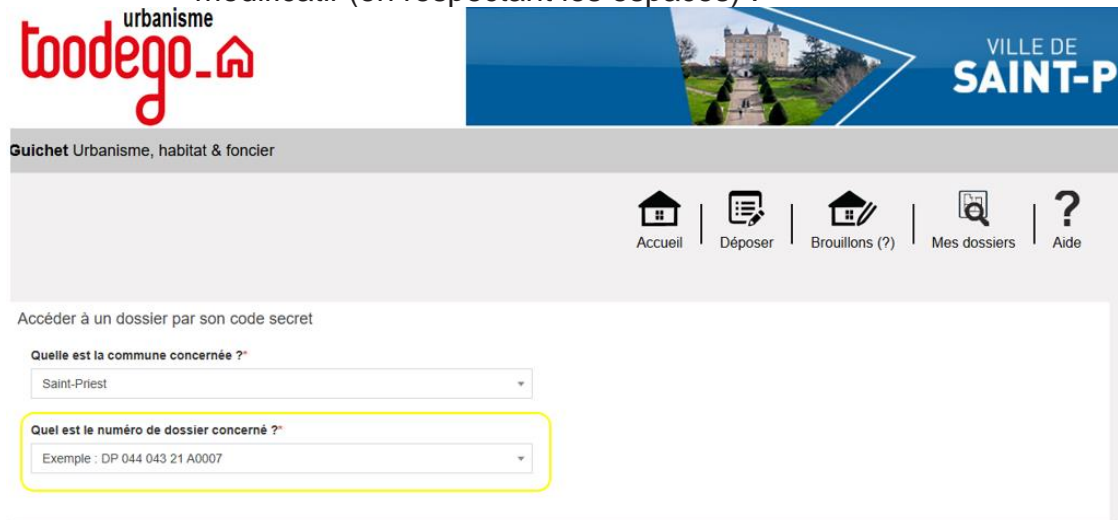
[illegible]

urbanisme
toodego

VILLE DE
SAINT-P

Guichet Urbanisme, habitat & foncier

Accueil | Déposer | Brouillons (?) | Mes dossiers | Aide

Accéder à un dossier par son code secret

Quelle est la commune concernée ?*

Saint-Priest

Quel est le numéro de dossier concerné ?*

Exemple : DP 044 043 21 A0007